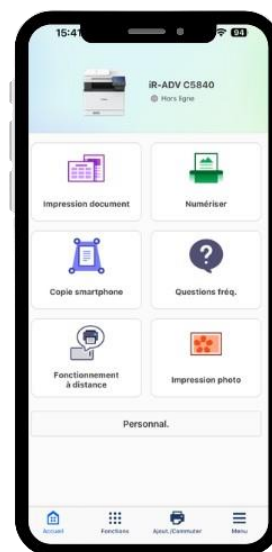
15:41

84

iR-ADV C5840

Hors ligne

Impression document

Numériser

Copie smartphone

Questions fréq.

Fonctionnement à distance

Impression photo

Personnal.

Accueil

Fonctions

Ajout./Commuter

Menu